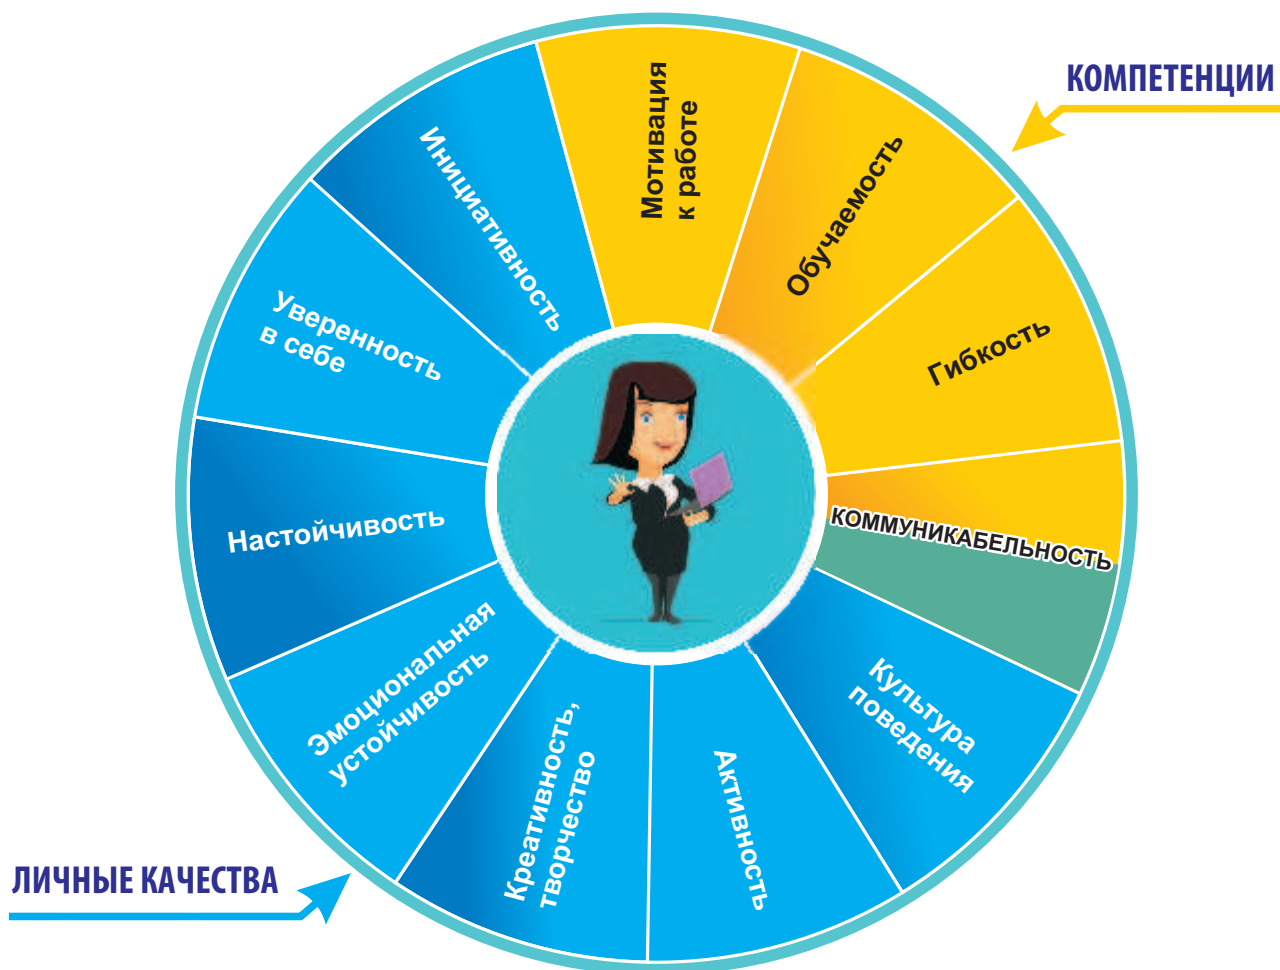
КОМПЕТЕНЦИИ

Мотивация к работе

Обучаемость

Гибкость

КОММУНИКАБЕЛЬНОСТЬ

Культура поведения

Активность

Креативность, творчество

Эмоциональная устойчивость

Настойчивость

Уверенность в себе

Инициативность

ЛИЧНЫЕ КАЧЕСТВА